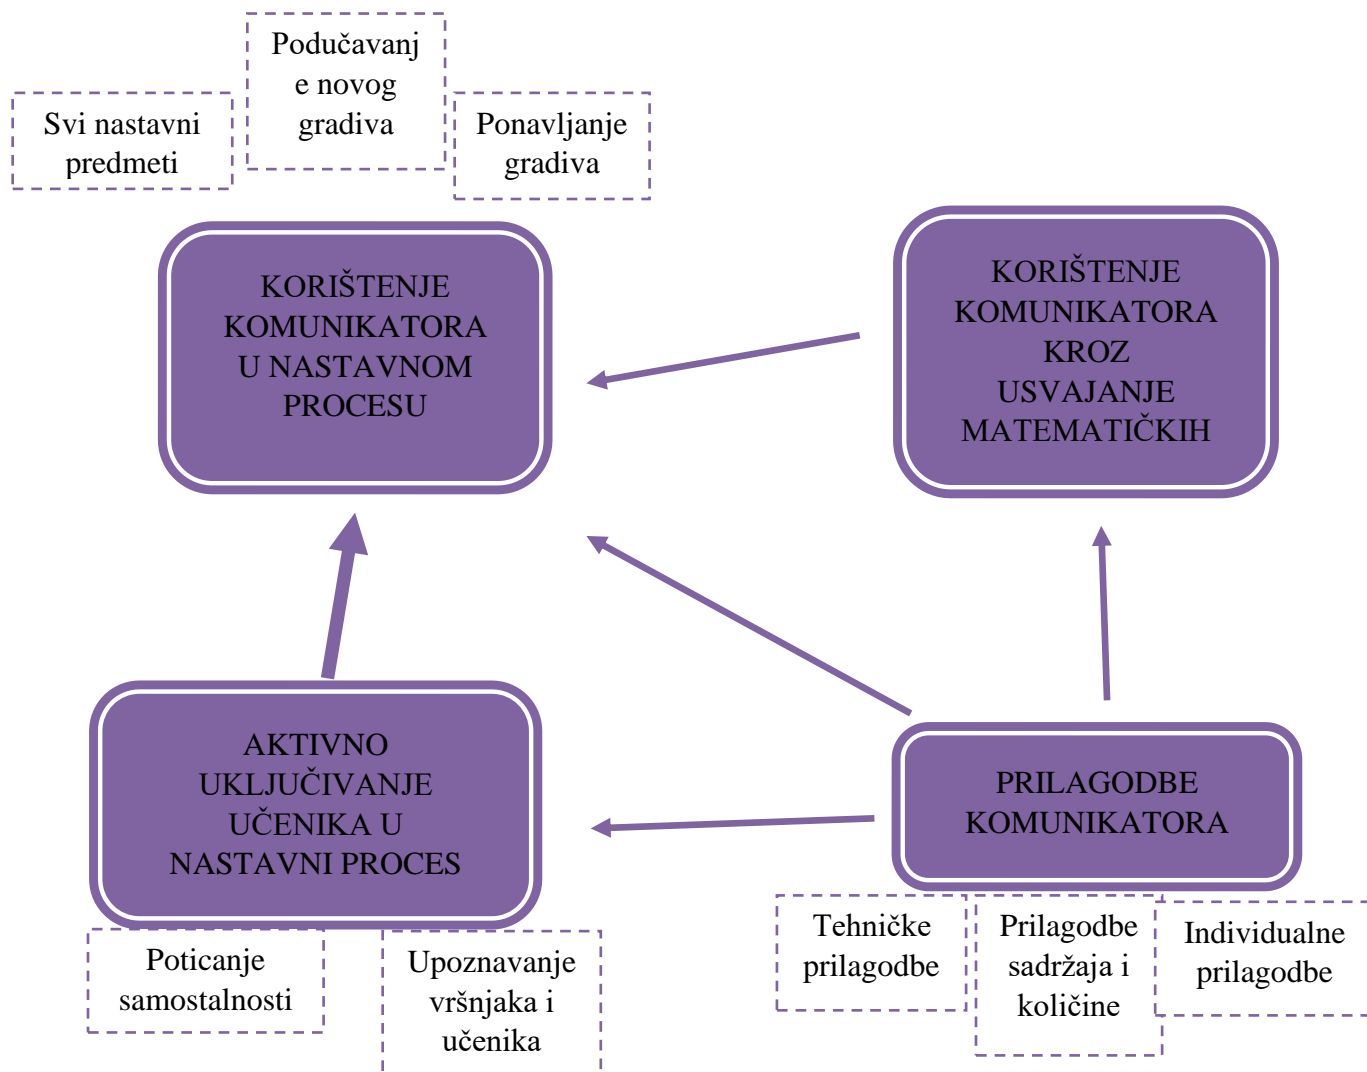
Svi nastavni predmeti

Podučavanje novog gradiva

Ponavljanje gradiva

KORIŠTENJE KOMUNIKATORA U NASTAVNOM PROCESU

KORIŠTENJE KOMUNIKATORA KROZ USVAJANJE MATEMATIČKIH

AKTIVNO UKLJUČIVANJE UČENIKA U NASTAVNI PROCES

PRILAGODBE KOMUNIKATORA

Poticanje samostalnosti

Upoznavanje vršnjaka i učenika

Tehničke prilagodbe

Prilagodbe sadržaja i količine

Individualne prilagodbe